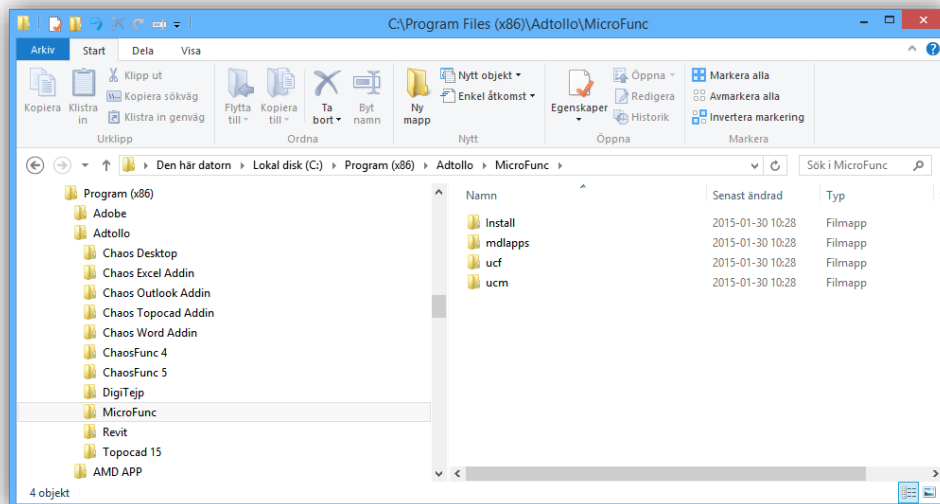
C:\Program Files (x86)\Adtollo\MicroFunc

Arkiv Start Dela Visa

Kopiera Klistra in Klipp ut Kopiera sökväg Klistra in genväg Urklipp

Flytta till Kopiera till Ta bort Byt namn Ordna

Ny mapp Nytt objekt Enkel åtkomst Nytt

Egenskaper Öppna Redigera Historik Öppna

Markera alla Avmarkera alla Invertera markering Markera

Den här datorn › Lokal disk (C:) › Program (x86) › Adtollo › MicroFunc

Sök i MicroFunc

Program (x86)
Adobe
Adtollo
Chaos Desktop
Chaos Excel Addin
Chaos Outlook Addin
Chaos Topocad Addin
Chaos Word Addin
ChaosFunc 4
ChaosFunc 5
DigiTejp
MicroFunc
Revit
Topocad 15
AMD APP

| Namn | Senast ändrad | Typ |
|---|---|---|
| Install | 2015-01-30 10:28 | Filmapp |
| mdlapps | 2015-01-30 10:28 | Filmapp |
| ucf | 2015-01-30 10:28 | Filmapp |
| ucm | 2015-01-30 10:28 | Filmapp |

4 objekt